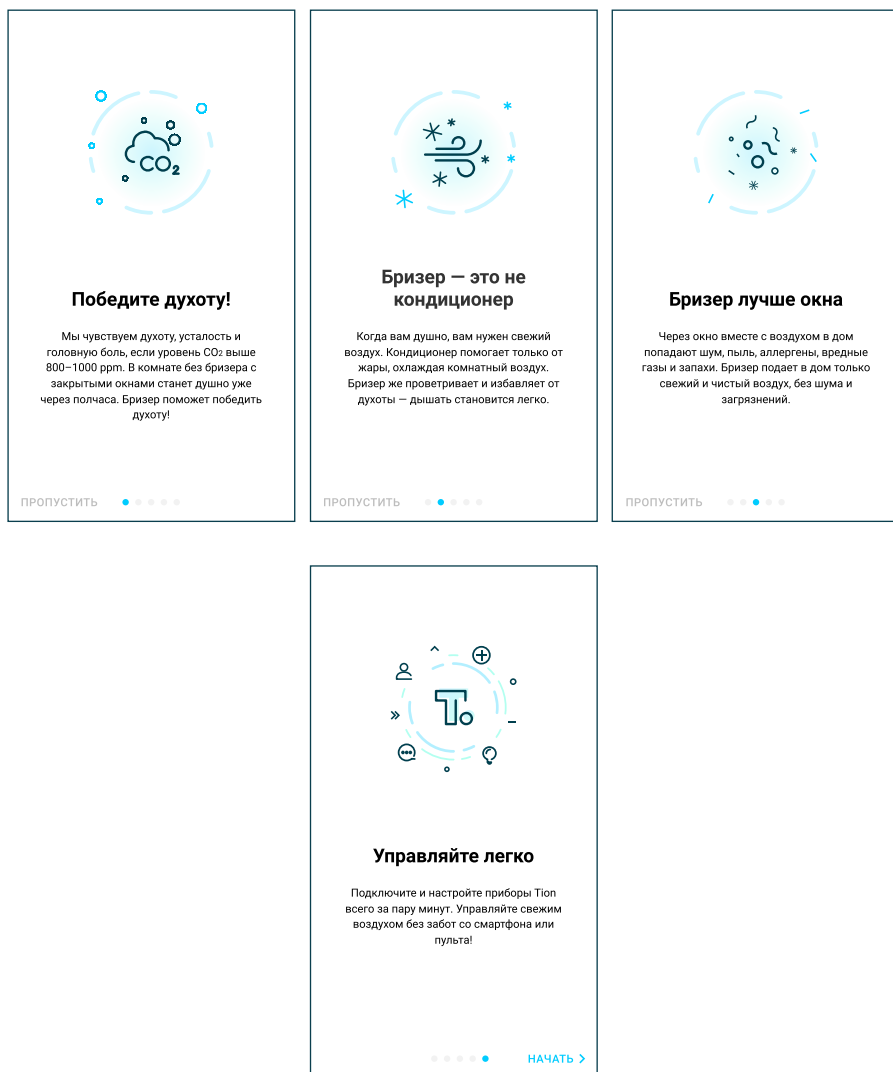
$CO_2$

Победите духоту!

Мы чувствуем духоту, усталость и головную боль, если уровень $CO_2$ выше 800–1000 ppm. В комнате без бризера с закрытыми окнами станет душно уже через полчаса. Бризер поможет победить духоту!

ПРОПУСТИТЬ

Бризер — это не кондиционер

Когда вам душно, вам нужен свежий воздух. Кондиционер помогает только от жары, охлаждая комнатный воздух. Бризер же проветривает и избавляет от духоты — дышать становится легко.

ПРОПУСТИТЬ

Бризер лучше окна

Через окно вместе с воздухом в дом попадают шум, пыль, аллергены, вредные газы и запахи. Бризер подает в дом только свежий и чистый воздух, без шума и загрязнений.

ПРОПУСТИТЬ

Управляйте легко

Подключите и настройте приборы Tion всего за пару минут. Управляйте свежим воздухом без забот со смартфона или пульта!

НАЧАТЬ